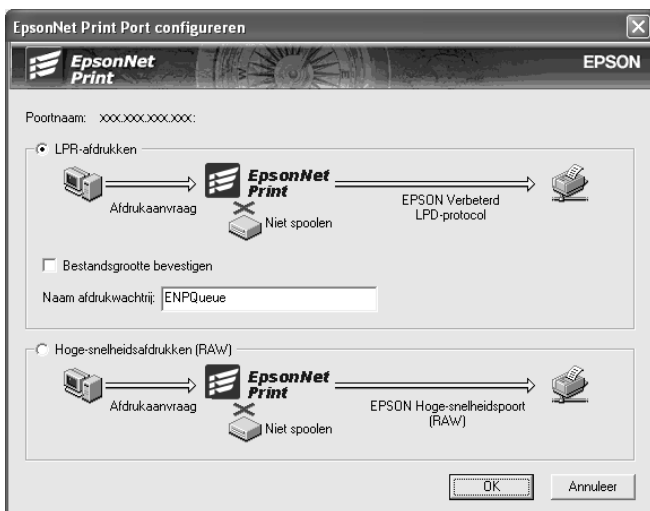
EpsonNet Print Port configureren

EpsonNet Print

EPSON

Poortnaam: xxx.xxx.xxx.xxx:

LPR-afdrukken

EpsonNet Print

Afdrukaanvraag

Niet spoolen

EPSON Verbeterd LPD-protocol

Bestandsgrootte bevestigen

Naam afdrukwachtrij: ENPQueue

Hoge-snelheidsafdrukken (RAW)

EpsonNet Print

Afdrukaanvraag

Niet spoolen

EPSON Hoge-snelheidspoort (RAW)

OK

Annuleer